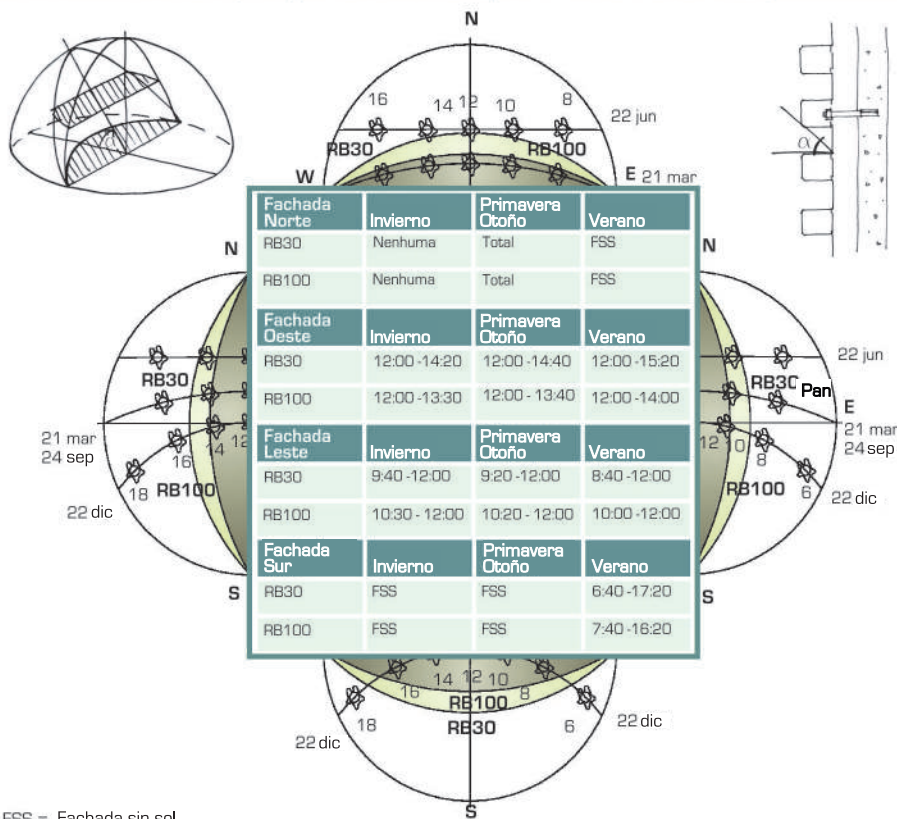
N

16 14 12 10 8

22 jun

RB30 RB100

W

E 21 mar

| Fachada Norte | Invierno | Primavera Otoño | Verano |
|---|---|---|---|
| RB30 | Nenhuma | Total | FSS |
| RB100 | Nenhuma | Total | FSS |

| Fachada Oeste | Invierno | Primavera Otoño | Verano |
|---|---|---|---|
| RB30 | 12:00 -14:20 | 12:00 -14:40 | 12:00 -15:20 |
| RB100 | 12:00 -13:30 | 12:00 - 13:40 | 12:00 -14:00 |

| Fachada Leste | Invierno | Primavera Otoño | Verano |
|---|---|---|---|
| RB30 | 9:40 -12:00 | 9:20 -12:00 | 8:40 -12:00 |
| RB100 | 10:30 - 12:00 | 10:20 - 12:00 | 10:00 -12:00 |

| Fachada Sur | Invierno | Primavera Otoño | Verano |
|---|---|---|---|
| RB30 | FSS | FSS | 6:40 -17:20 |
| RB100 | FSS | FSS | 7:40 -16:20 |

N

RB30

21 mar
24 sep

16 14 12

18 RB100

22 dic

S

N

22 jun

RB30 Pan

E

21 mar
24 sep

12 10 8

RB100 6

22 dic

S

α

16 14 12 10 8

RB100

18 RB30 6

22 dic 22 dic

S

FSS = Fachada sin sol